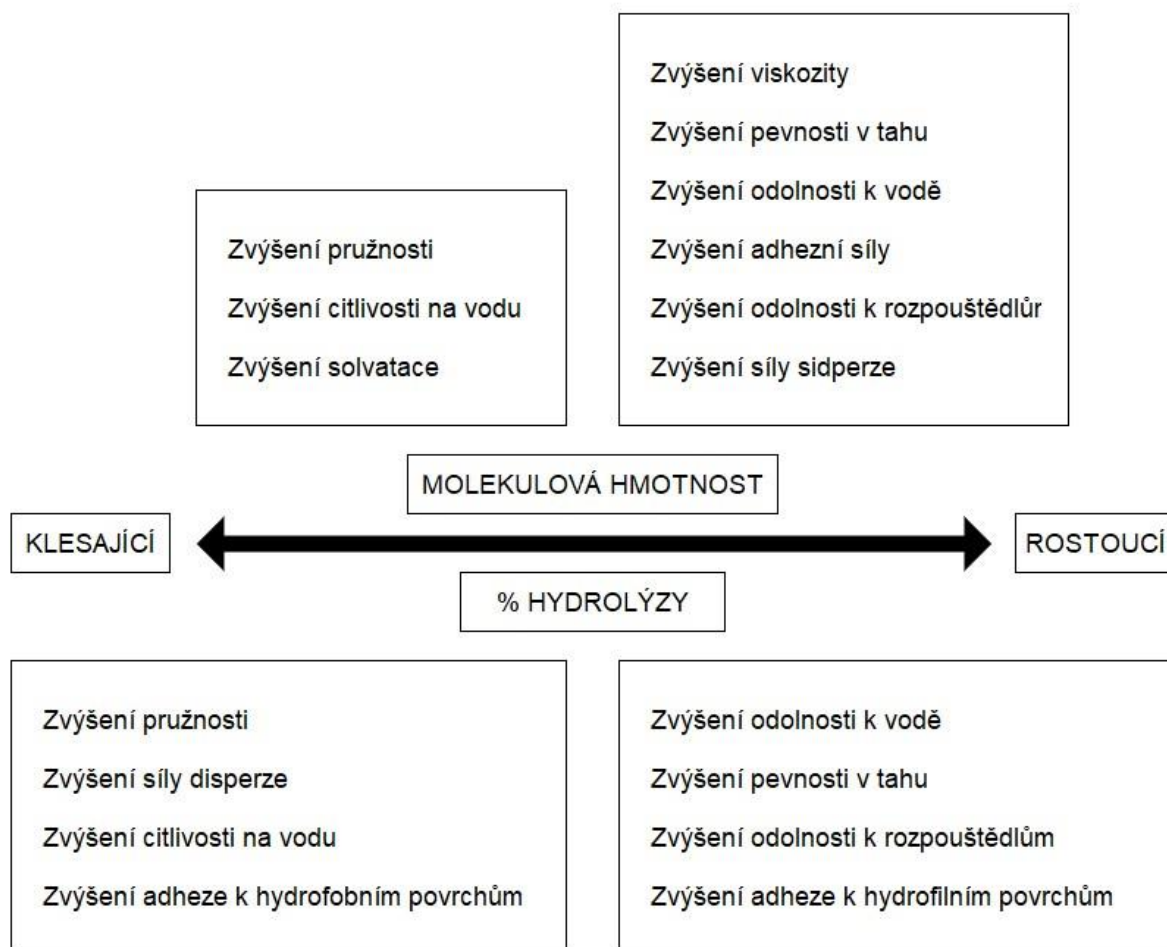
Zvýšení viskozity

Zvýšení pevnosti v tahu

Zvýšení odolnosti k vodě

Zvýšení adhezní síly

Zvýšení odolnosti k rozpouštědlůr

Zvýšení síly sidperze

Zvýšení pružnosti

Zvýšení citlivosti na vodu

Zvýšení solvatace

MOLEKULOVÁ HMOTNOST

KLESAJÍCÍ

ROSTOUCÍ

% HYDROLÝZY

Zvýšení pružnosti

Zvýšení síly disperze

Zvýšení citlivosti na vodu

Zvýšení adheze k hydrofobním povrchům

Zvýšení odolnosti k vodě

Zvýšení pevnosti v tahu

Zvýšení odolnosti k rozpouštědlům

Zvýšení adheze k hydrofilním povrchům